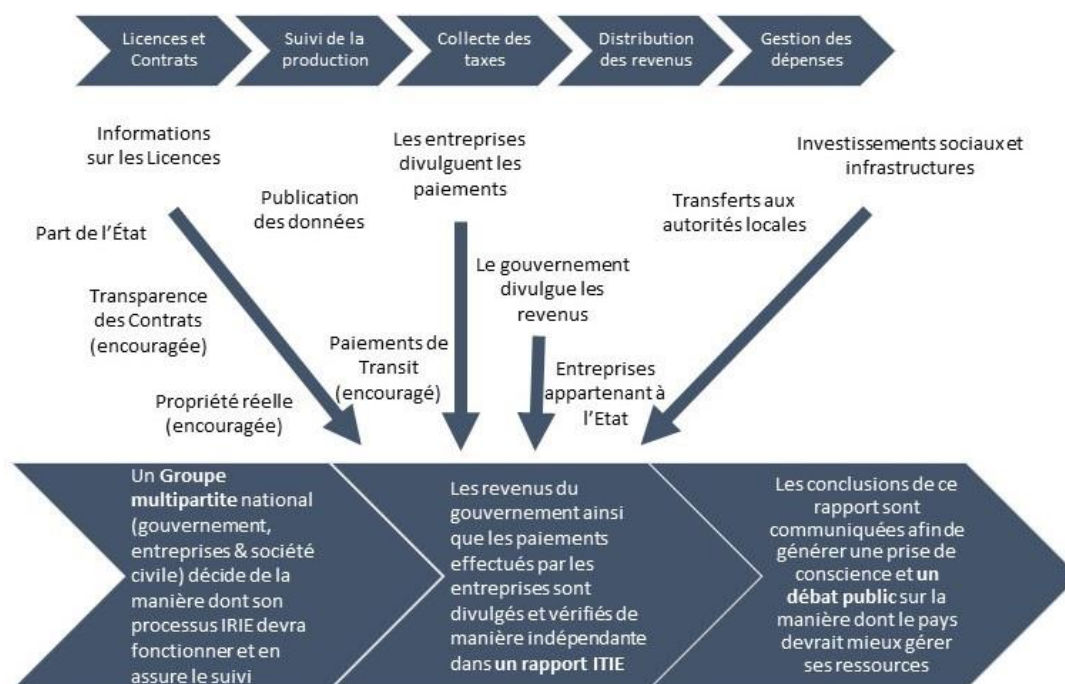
Licences et Contrats

Suivi de la production

Collecte des taxes

Distribution des revenus

Gestion des dépenses

Informations sur les Licences

Part de l'État

Transparence des Contrats (encouragée)

Propriété réelle (encouragée)

Publication des données

Les entreprises divulguent les paiements

Paiements de Transit (encouragé)

Le gouvernement divulgue les revenus

Entreprises appartenant à l'Etat

Transferts aux autorités locales

Investissements sociaux et infrastructures

Un **Groupe multipartite** national (gouvernement, entreprises & société civile) décide de la manière dont son processus IRIE devra fonctionner et en assure le suivi

Les revenus du gouvernement ainsi que les paiements effectués par les entreprises sont divulgés et vérifiés de manière indépendante dans **un rapport ITIE**

Les conclusions de ce rapport sont communiquées afin de générer une prise de conscience et **un débat public** sur la manière dont le pays devrait mieux gérer ses ressources